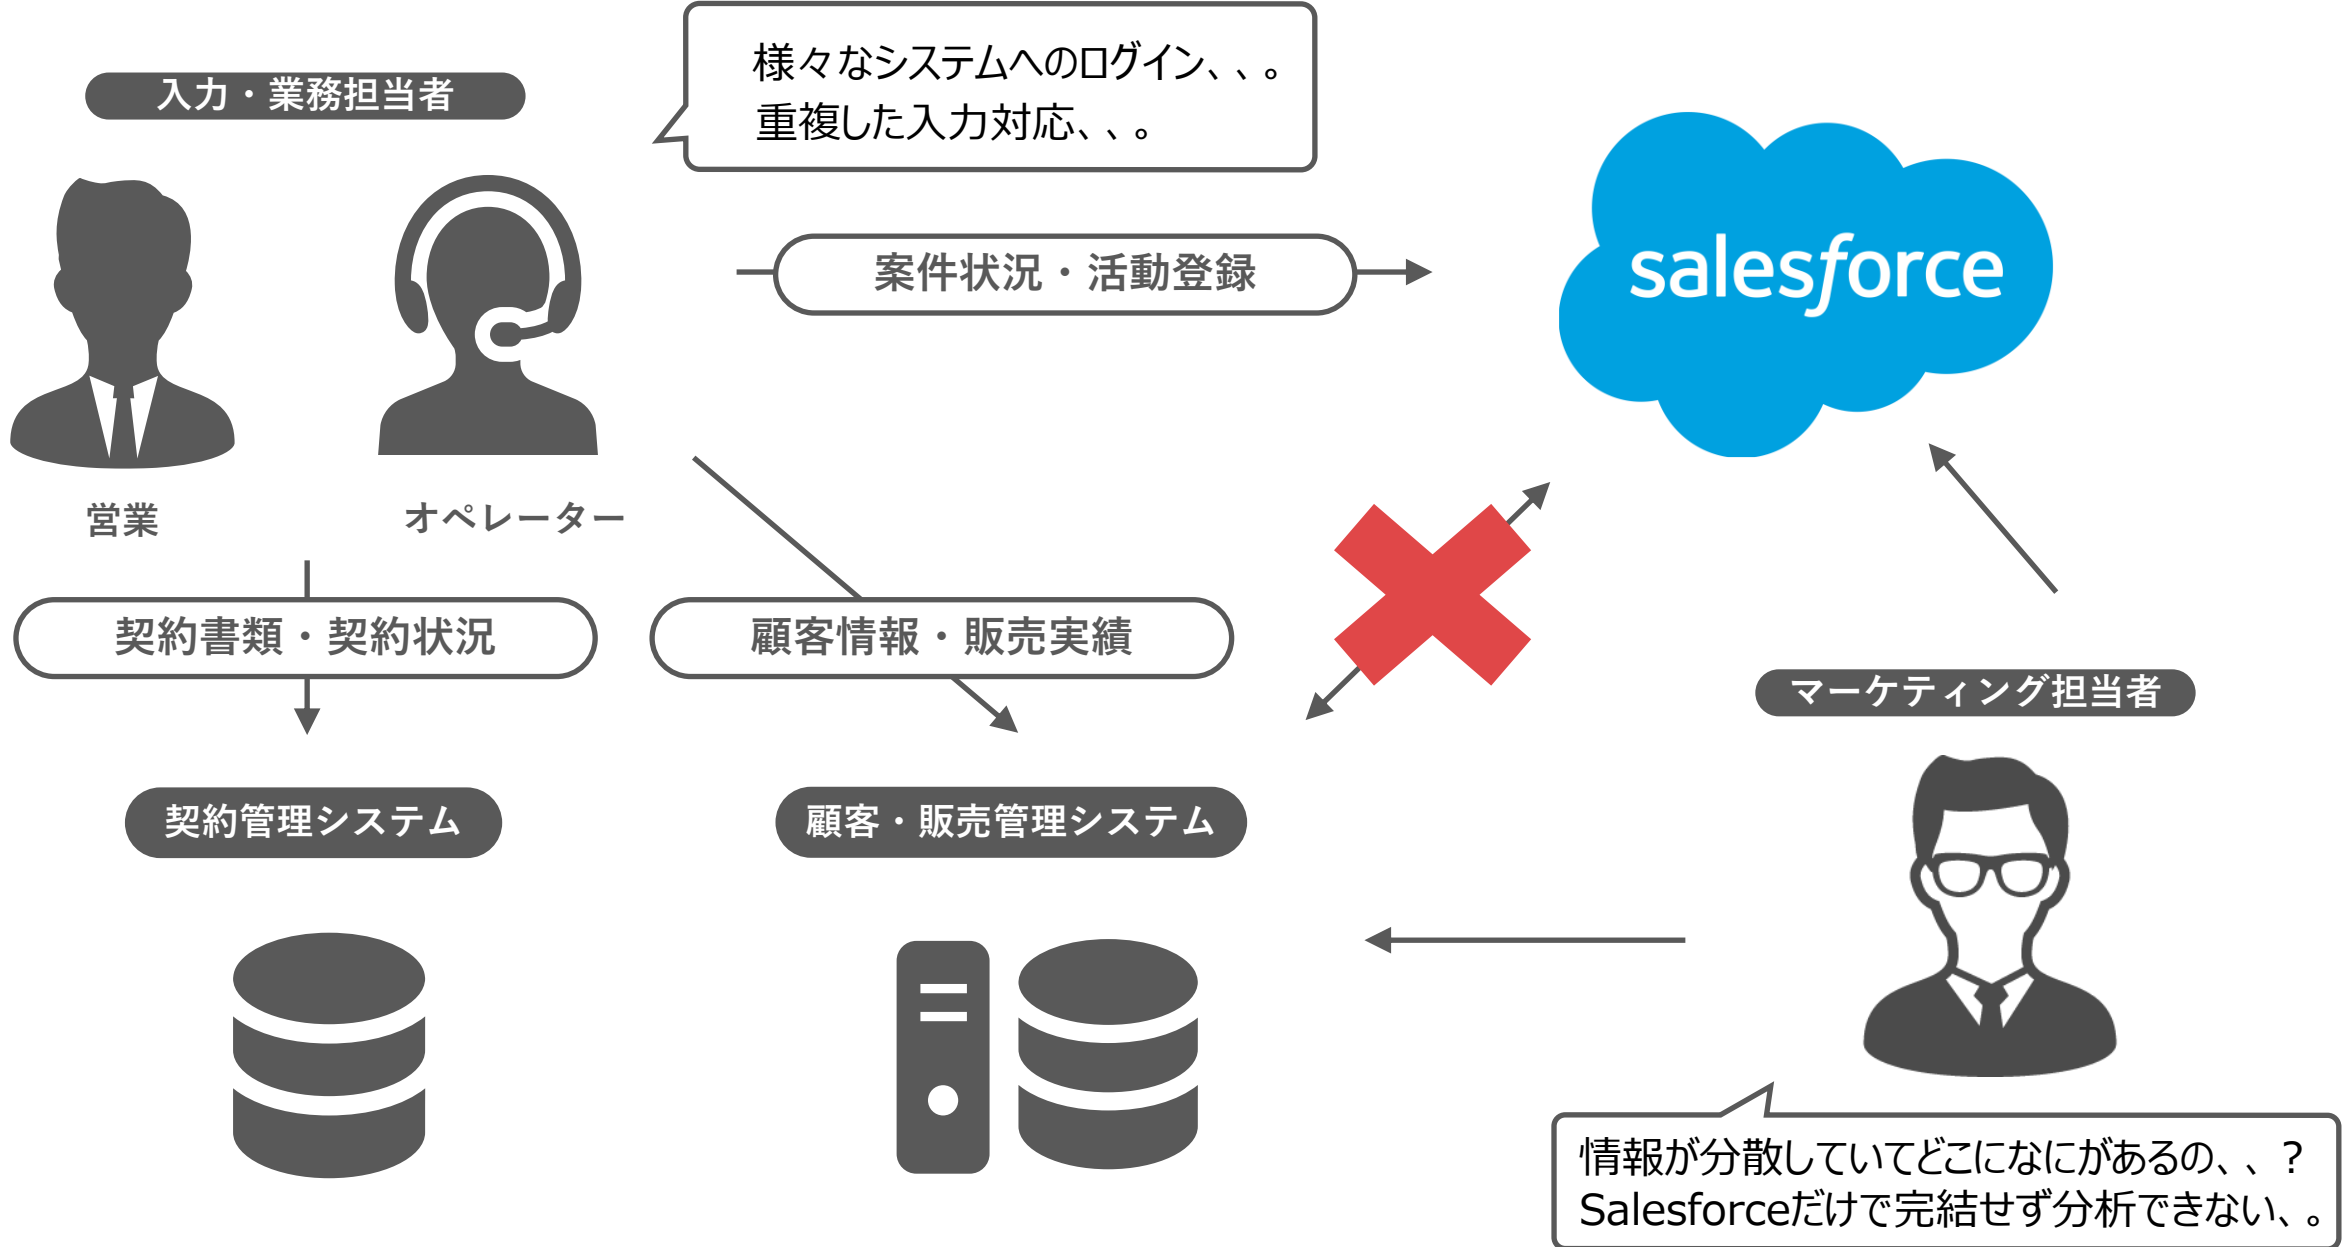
入力・業務担当者

様々なシステムへのログイン、、。
重複した入力対応、、。

案件状況・活動登録

salesforce

営業

オペレーター

契約書類・契約状況

顧客情報・販売実績

マーケティング担当者

契約管理システム

顧客・販売管理システム

情報が分散していてどこになにがあるの、、？
Salesforceだけで完結せず分析できない、。